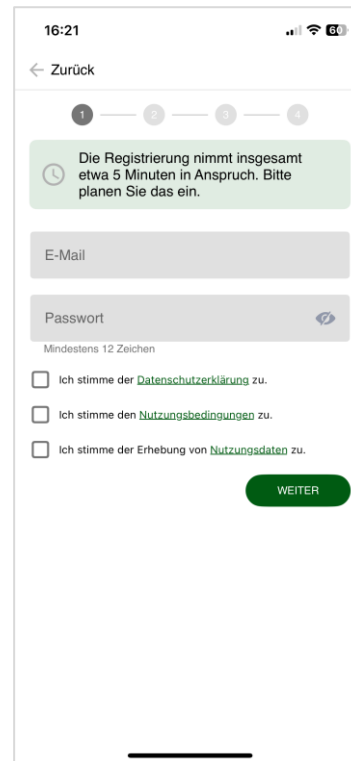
16:21

60

← Zurück

1 2 3 4

Die Registrierung nimmt insgesamt etwa 5 Minuten in Anspruch. Bitte planen Sie das ein.

E-Mail

Passwort

Mindestens 12 Zeichen

Ich stimme der Datenschutzerklärung zu.

Ich stimme den Nutzungsbedingungen zu.

Ich stimme der Erhebung von Nutzungsdaten zu.

WEITER